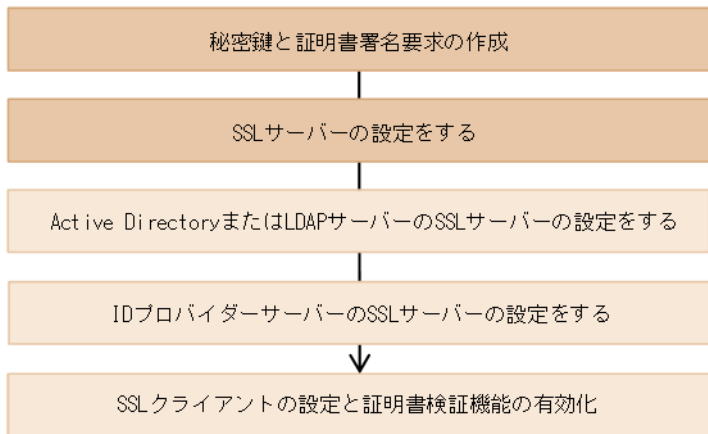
秘密鍵と証明書署名要求の作成

SSLサーバーの設定をする

Active DirectoryまたはLDAPサーバーのSSLサーバーの設定をする

IDプロバイダーサーバーのSSLサーバーの設定をする

SSLクライアントの設定と証明書検証機能の有効化